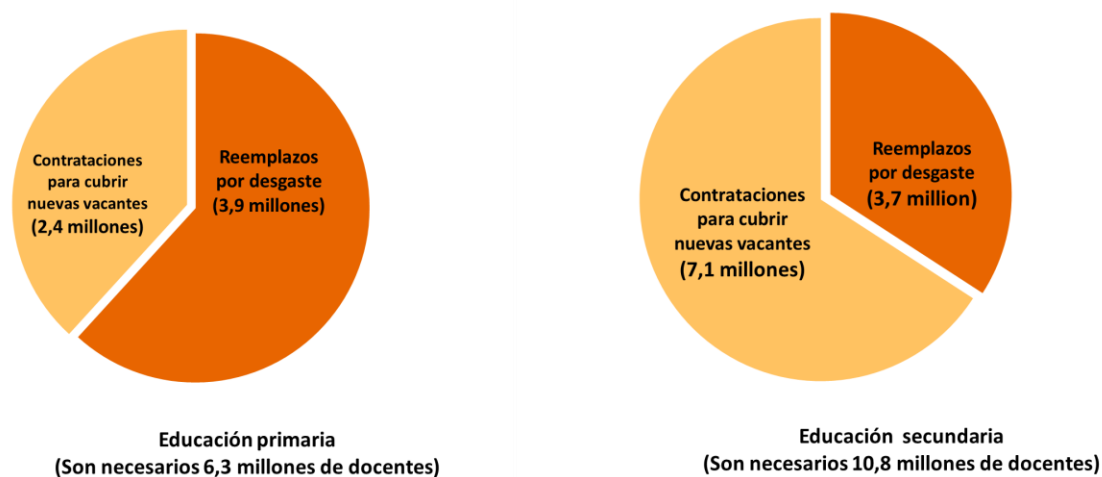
Contrataciones para cubrir nuevas vacantes (2,4 millones)

Reemplazos por desgaste (3,9 millones)

Educación primaria
(Son necesarios 6,3 millones de docentes)

Reemplazos por desgaste (3,7 million)

Contrataciones para cubrir nuevas vacantes (7,1 millones)

Educación secundaria
(Son necesarios 10,8 millones de docentes)